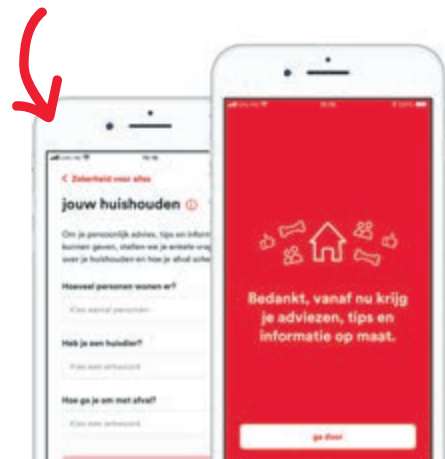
< Zekerheid voor alles

jouw huishouden

Om je persoonlijk advies, tips en infor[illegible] kunnen geven, stellen we je enkele vrag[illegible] over je huishouden en hoe je afval sche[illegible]

Hoeveel personen wonen er?

Kies aantal personen

Heb je een huisdier?

Kies een antwoord

Hoe ga je om met afval?

Kies een antwoord

Bedankt, vanaf nu krijg je adviezen, tips en informatie op maat.

ga door